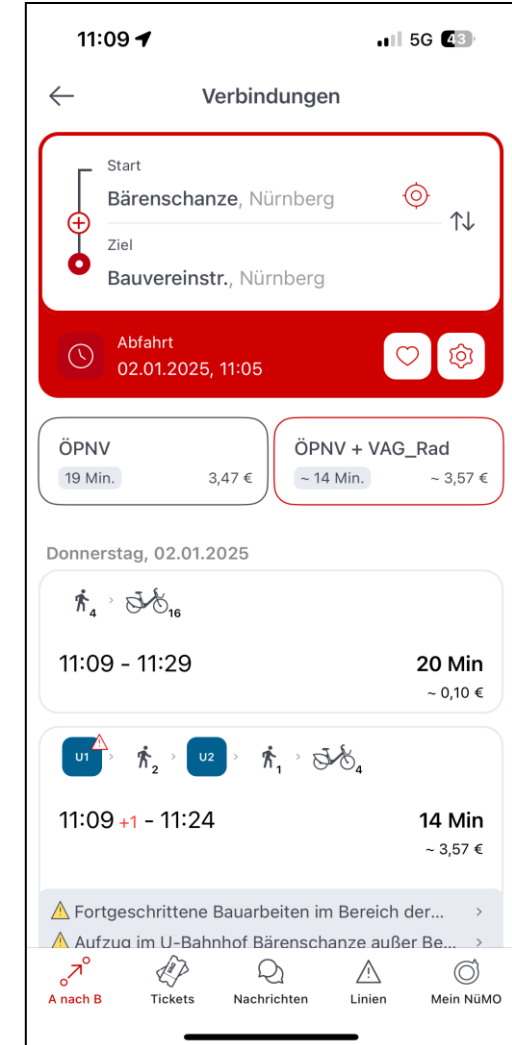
11:09

5G 43

Verbindungen

Start
Bärenschanze, Nürnberg

Ziel
Bauvereinstr., Nürnberg

Abfahrt
02.01.2025, 11:05

ÖPNV
19 Min. 3,47 €

ÖPNV + VAG_Rad
~ 14 Min. ~ 3,57 €

Donnerstag, 02.01.2025

4 16

11:09 - 11:29
20 Min
~ 0,10 €

U1 2 U2 1 4

11:09 +1 - 11:24
14 Min
~ 3,57 €

Fortgeschrittene Bauarbeiten im Bereich der...

Aufzug im U-Bahnhof Bärenschanze außer Be...

A nach B
Tickets
Nachrichten
Linien
Mein NüMO